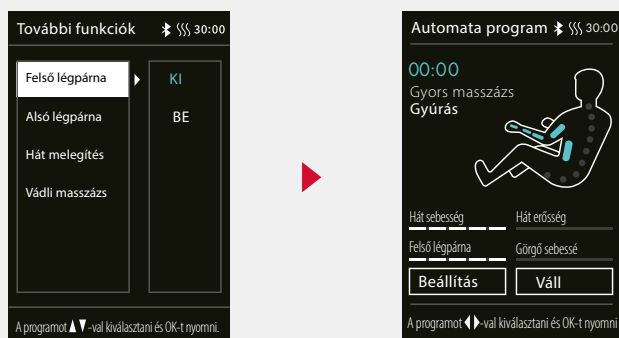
További funkciók 30:00

Felső légpárna
Alsó légpárna
Hát melegítés
Vádli masszázs

KI
BE

A programot ▲▼-val kiválasztani és OK-t nyomni.

Automata program 30:00

00:00
Gyors masszázs
Gyúrás

Hát sebesség
Hát erősség
Felső légpárna
Görgő sebessé

Beállítás
Váll

A programot ◀▶-val kiválasztani és OK-t nyomni